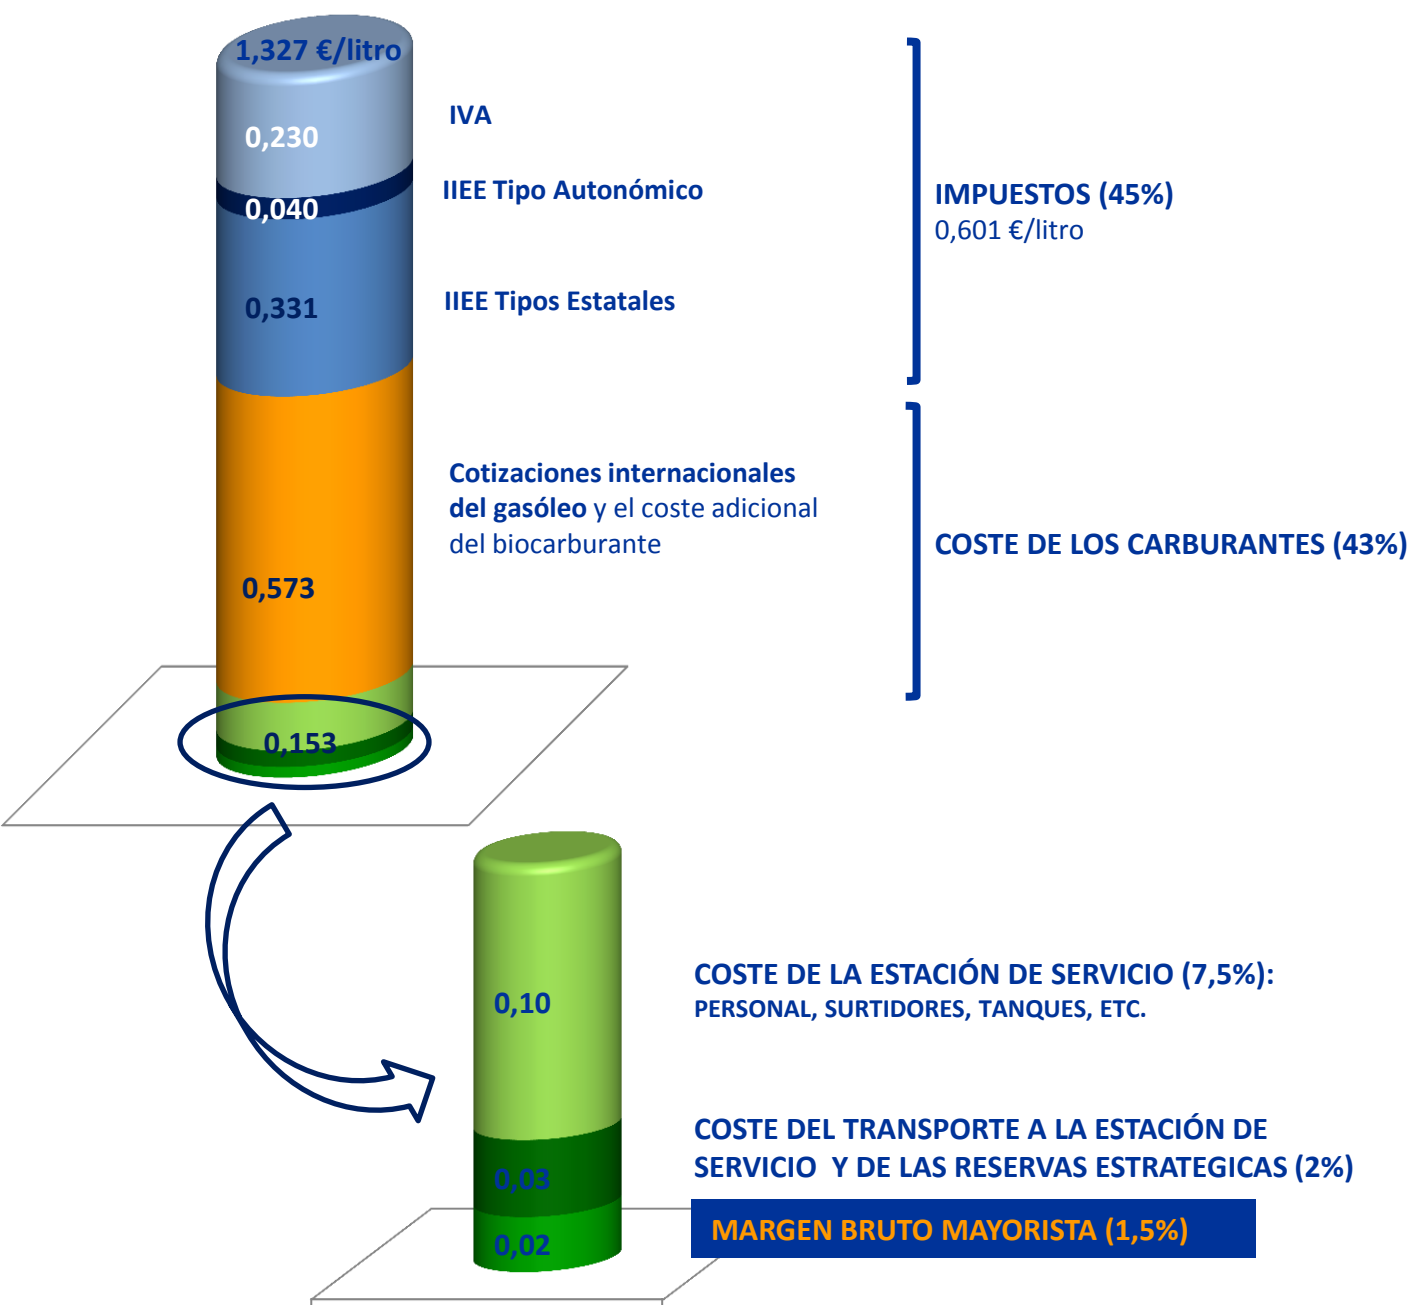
1,327 €/litro

0,230

IVA

0,040

IIEE Tipo Autonómico

0,331

IIEE Tipos Estatales

IMPUESTOS (45%)
0,601 €/litro

Cotizaciones internacionales del gasóleo y el coste adicional del biocarburante

0,573

COSTE DE LOS CARBURANTES (43%)

0,153

0,10

COSTE DE LA ESTACIÓN DE SERVICIO (7,5%):
PERSONAL, SURTIDORES, TANQUES, ETC.

0,03

COSTE DEL TRANSPORTE A LA ESTACIÓN DE SERVICIO Y DE LAS RESERVAS ESTRATEGICAS (2%)

0,02

MARGEN BRUTO MAYORISTA (1,5%)